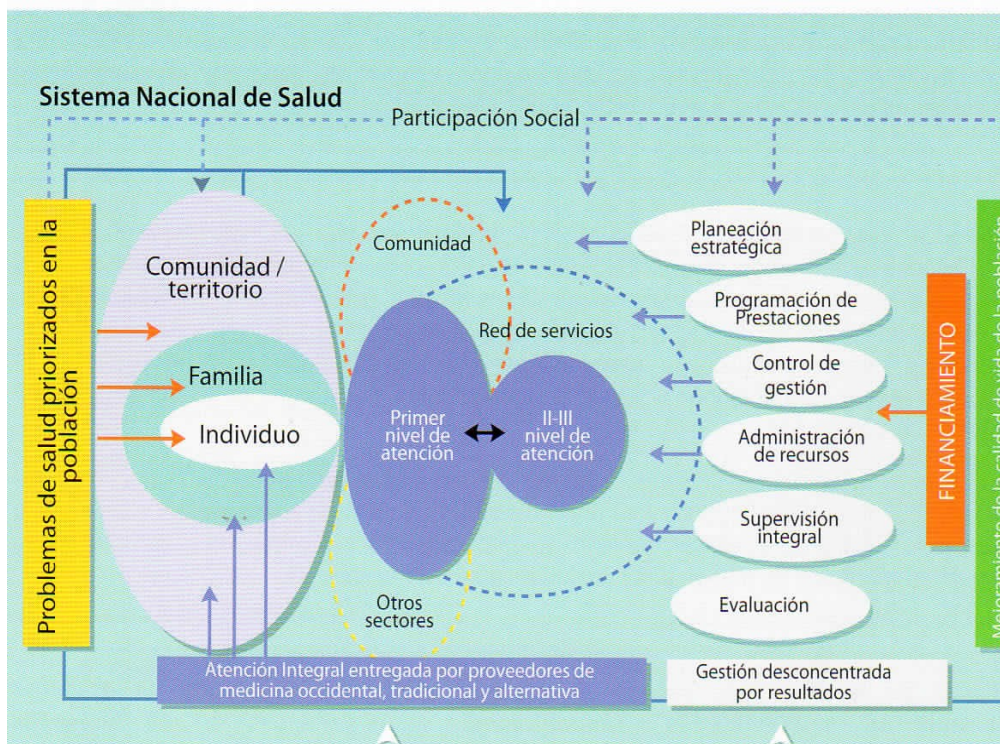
Sistema Nacional de Salud

Participación Social

Problemas de salud priorizados en la población

Comunidad / territorio

Familia

Individuo

Comunidad

Red de servicios

Primer nivel de atención

II-III nivel de atención

Otros sectores

Planeación estratégica

Programación de Prestaciones

Control de gestión

Administración de recursos

Supervisión integral

Evaluación

FINANCIAMIENTO

Mejoramiento de la calidad de vida de la población

Atención Integral entregada por proveedores de medicina occidental, tradicional y alternativa

Gestión desconcentrada por resultados